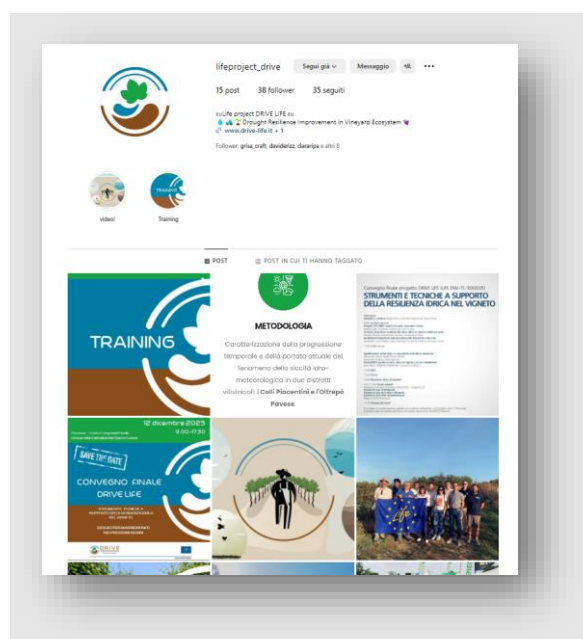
lifeproject_drive

Segui già

Messaggio

15 post 38 follower 35 seguiti

euLife project DRIVE LIFE eu
Drought Resilience Improvement in Vineyard Ecosystem
www.drive-life.it + 1

Follower: grisa_craft, davideriz, dataripa e altri 8

video!

Training

POST

POST IN CUI TI HANNO TAGGATO

TRAINING

METODOLOGIA

Caratterizzazione della progressione temporale e della portata attuale del fenomeno della siccità idro-meteorologica in due distretti vitivinicoli: i Colli Piacentini e l'Oltrepò Pavese.

Convegno finale progetto DRIVE LIFE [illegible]

STRUMENTI E TECNICHE A SUPPORTO DELLA RESILIENZA IDRICA NEL VIGNETO

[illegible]

12 dicembre 2025
9.00-17.30

SAVE THE DATE

CONVEGNO FINALE DRIVE LIFE

STRUMENTI, TECNICHE A SUPPORTO DELLA RESILIENZA IDRICA NEL VIGNETO

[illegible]

DRIVE